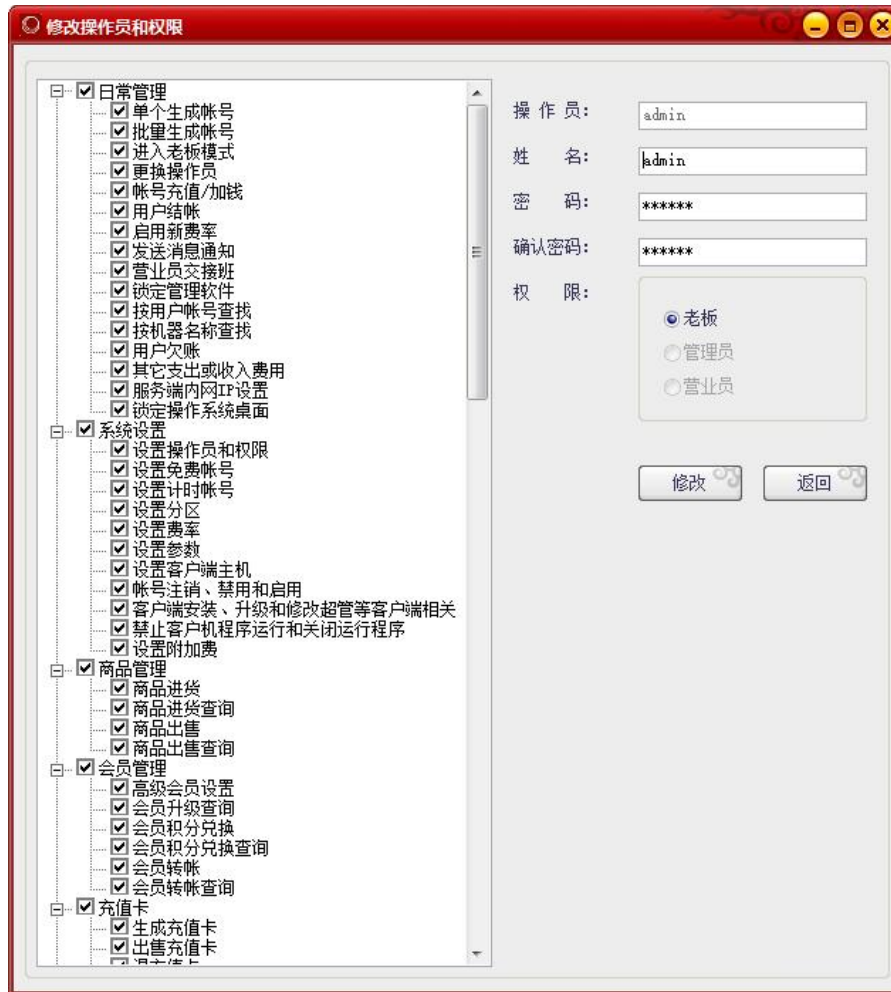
修改操作员和权限

日常管理
单个生成帐号
批量生成帐号
进入老板模式
更换操作员
帐号充值/加钱
用户结帐
启用新费率
发送消息通知
营业员交接班
锁定管理软件
按用户帐号查找
按机器名称查找
用户欠账
其它支出或收入费用
服务端内网IP设置
锁定操作系统桌面
系统设置
设置操作员和权限
设置免费帐号
设置计时帐号
设置分区
设置费率
设置参数
设置客户端主机
帐号注销、禁用和启用
客户端安装、升级和修改超管等客户端相关
禁止客户机程序运行和关闭运行程序
设置附加费
商品管理
商品进货
商品进货查询
商品出售
商品出售查询
会员管理
高级会员设置
会员升级查询
会员积分兑换
会员积分兑换查询
会员转帐
会员转帐查询
充值卡
生成充值卡
出售充值卡
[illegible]

操作员: admin
姓 名: admin
密 码: ******
确认密码: ******
权 限:
老板
管理员
营业员

修改
返回